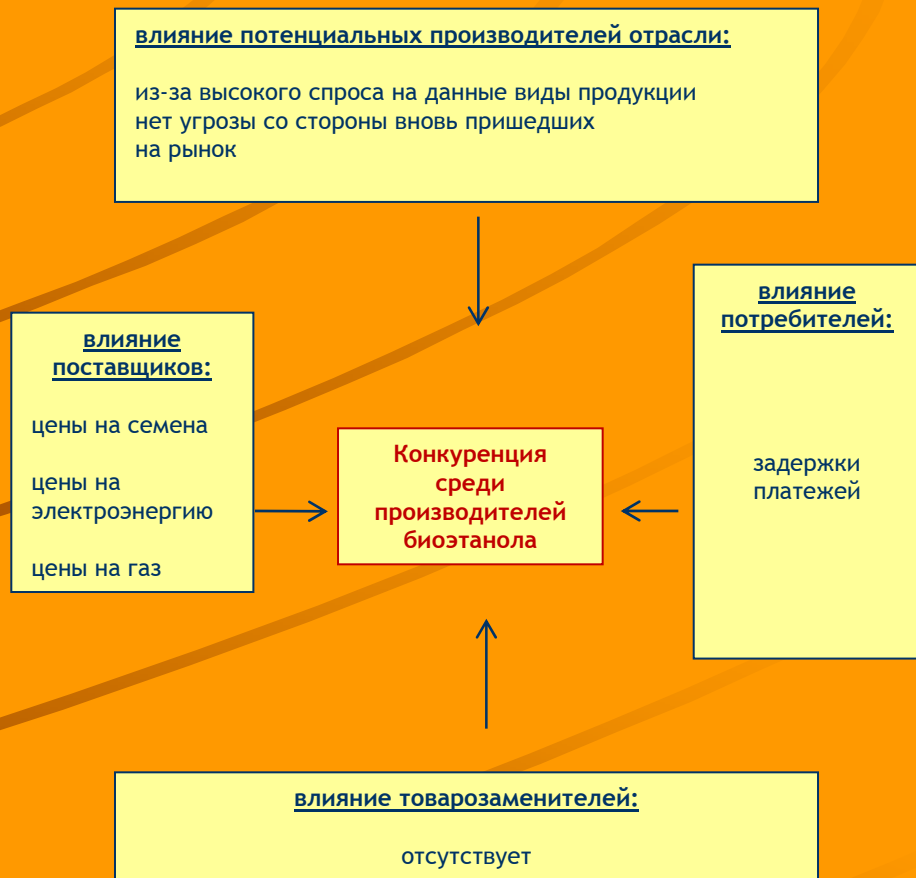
влияние потенциальных производителей отрасли:

из-за высокого спроса на данные виды продукции нет угрозы со стороны вновь пришедших на рынок

влияние поставщиков:

цены на семена

цены на электроэнергию

цены на газ

Конкуренция среди производителей биоэтанола

влияние потребителей:

задержки платежей

влияние товарозаменителей:

отсутствует